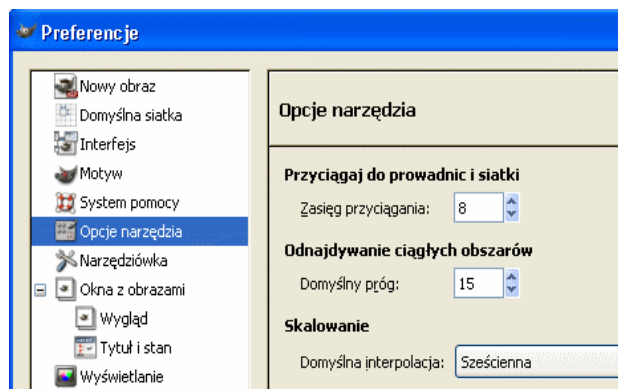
Preferencje

Nowy obraz
Domyślna siatka
Interfejs
Motyw
System pomocy
Opcje narzędzia
Narzędziówka
Okna z obrazami
Wygląd
Tytuł i stan
Wyświetlanie

Opcje narzędzia

Przyciągaj do prowadnic i siatki
Zasięg przyciągania: 8

Odnajdywanie ciągłych obszarów
Domyślny próg: 15

Skalowanie
Domyślna interpolacja: Sześcienna